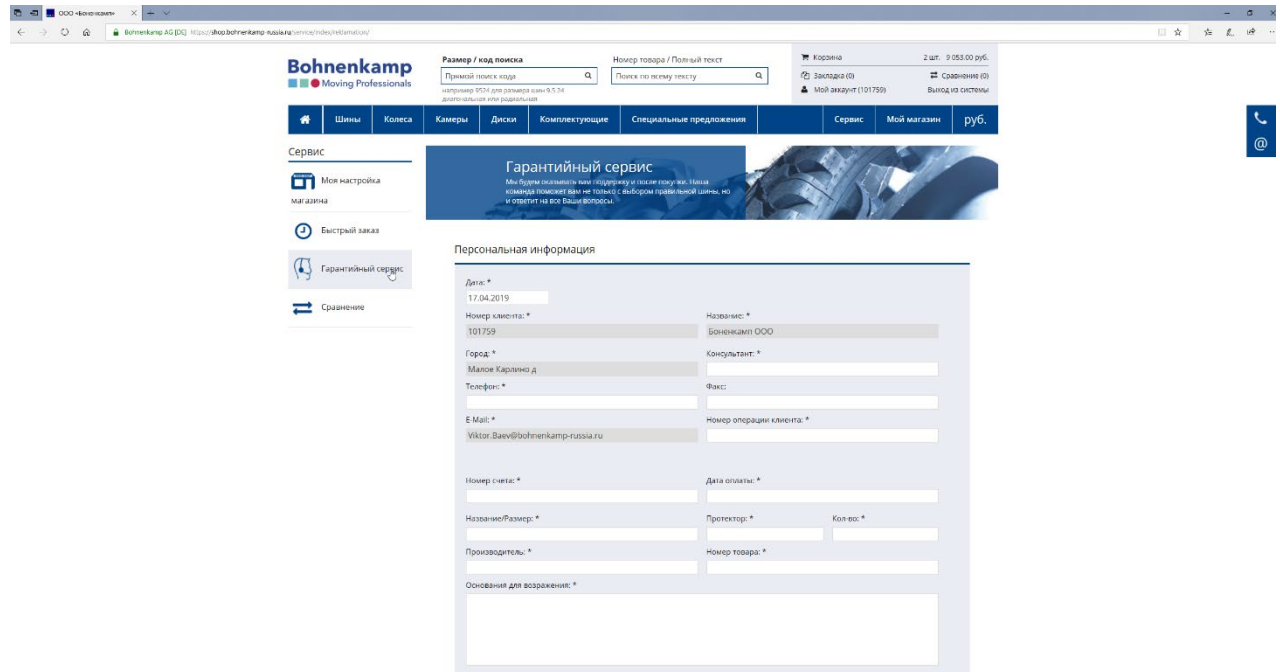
ООО «Боненкамп» × + ∨

Bohnenkamp AG [DE] https://shop.bohnenkamp-russia.ru/service/index/reklamation/

Bohnenkamp
Moving Professionals

Размер / код поиска
Прямой поиск кода
например 9524 для размера шин 9.5-24 диагональная или радиальная

Номер товара / Полный текст
Поиск по всему тексту

Корзина 2 шт. 9 053.00 руб.
Закладка (0) Сравнение (0)
Мой аккаунт (101759) Выход из системы

Шины Колеса Камеры Диски Комплектующие Специальные предложения Сервис Мой магазин руб.

Сервис
Моя настройка магазина
Быстрый заказ
Гарантийный сервис
Сравнение

Гарантийный сервис
Мы будем оказывать вам поддержку и после покупки. Наша команда поможет вам не только с выбором правильной шины, но и ответит на все Ваши вопросы.

Персональная информация

Дата: *
17.04.2019
Номер клиента: *
101759
Название: *
Боненкамп ООО
Город: *
Малое Карлино д
Консультант: *
Телефон: *
Факс:
E-Mail: *
Viktor.Baev@bohnenkamp-russia.ru
Номер операции клиента: *
Номер счета: *
Дата оплаты: *
Название/Размер: *
Протектор: *
Кол-во: *
Производитель: *
Номер товара: *
Основания для возражения: *